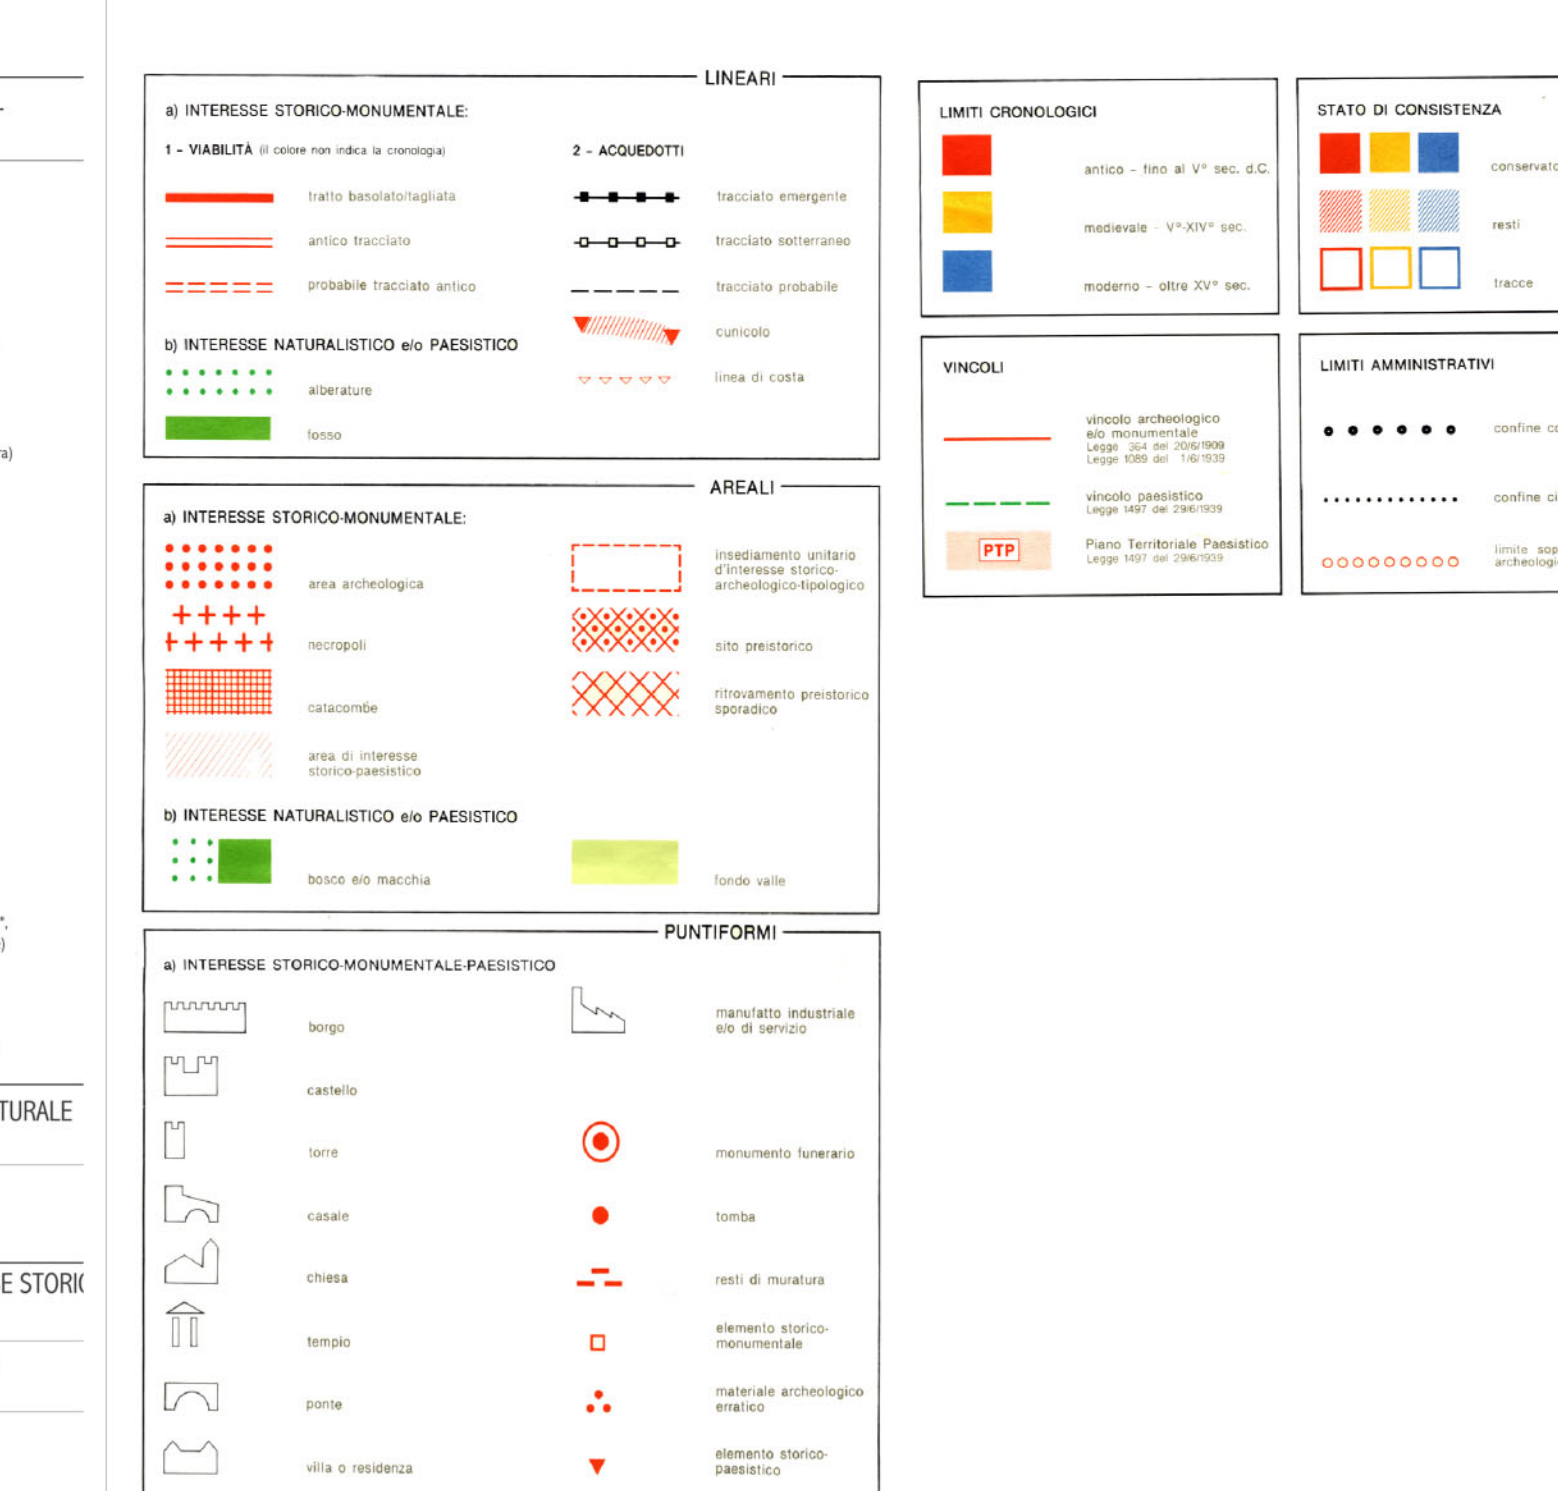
ra)

TURALE

E STORI

LINEARI

a) INTERESSE STORICO-MONUMENTALE:

1 - VIABILITÀ (il colore non indica la cronologia)

tratto basolato/tagliata

antico tracciato

probabile tracciato antico

2 - ACQUEDOTTI

tracciato emergente

tracciato sotterraneo

tracciato probabile

cunicolo

linea di costa

b) INTERESSE NATURALISTICO e/o PAESISTICO

alberature

fosso

AREALI

a) INTERESSE STORICO-MONUMENTALE:

area archeologica

necropoli

catacombe

area di interesse storico-paesistico

insediamento unitario d'interesse storico-archeologico-tipologico

sito preistorico

ritrovamento preistorico sporadico

b) INTERESSE NATURALISTICO e/o PAESISTICO

bosco e/o macchia

fondo valle

PUNTIFORMI

a) INTERESSE STORICO-MONUMENTALE-PAESISTICO

borgo

castello

torre

casale

chiesa

tempio

ponte

villa o residenza

manufatto industriale e/o di servizio

monumento funerario

tomba

resti di muratura

elemento storico-monumentale

materiale archeologico erratico

elemento storico-paesistico

LIMITI CRONOLOGICI

antico - fino al V° sec. d.C.

medievale - V°-XIV° sec.

moderno - oltre XV° sec.

STATO DI CONSISTENZA

conservat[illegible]

resti

tracce

VINCOLI

vincolo archeologico e/o monumentale
Legge 364 del 20/6/1909
Legge 1089 del 1/6/1939

vincolo paesistico
Legge 1497 del 29/6/1939

PTP

Piano Territoriale Paesistico
Legge 1497 del 29/6/1939

LIMITI AMMINISTRATIVI

confine c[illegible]

confine c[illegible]

limite sop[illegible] archeologi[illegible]